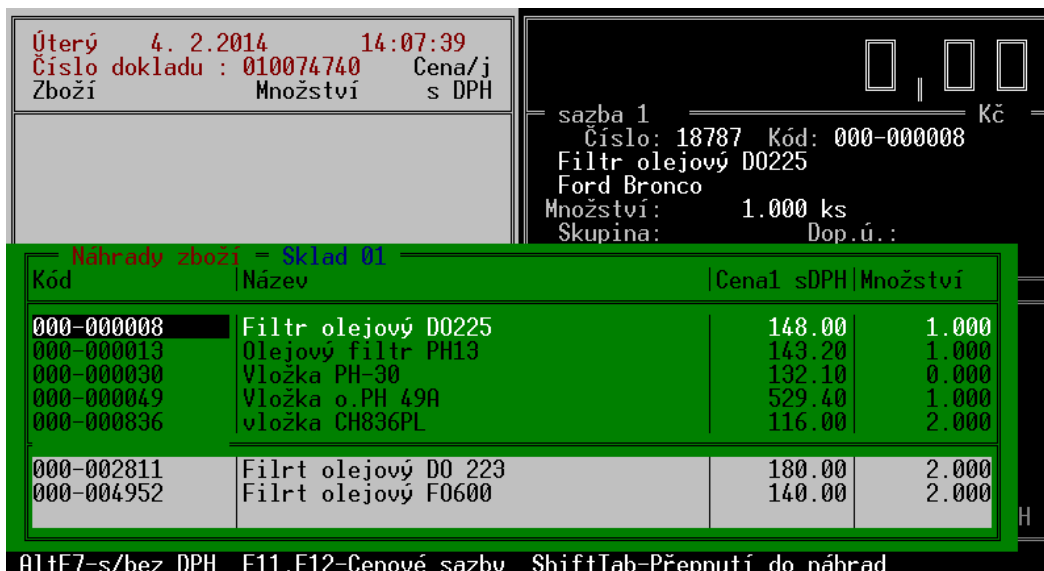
Úterý 4. 2.2014 14:07:39
Číslo dokladu : 010074740 Cena/j
Zboží Množství s DPH

0,00

sazba 1 Kč
Číslo: 18787 Kód: 000-000008
Filtr olejový DO225
Ford Bronco
Množství: 1.000 ks
Skupina: Dop.ú.:

Náhrady zboží = Sklad 01

| Kód | Název | Cena1 sDPH | Množství |
|---|---|---|---|
| 000-000008 | Filtr olejový DO225 | 148.00 | 1.000 |
| 000-000013 | Olejový filtr PH13 | 143.20 | 1.000 |
| 000-000030 | Vložka PH-30 | 132.10 | 0.000 |
| 000-000049 | Vložka o.PH 49A | 529.40 | 1.000 |
| 000-000836 | vložka CH836PL | 116.00 | 2.000 |
| 000-002811 | Filrt olejový DO 223 | 180.00 | 2.000 |
| 000-004952 | Filrt olejový FO600 | 140.00 | 2.000 |

H

AltF7-s/bez DPH F11,F12-Cenové sazby ShiftTab-Přepnutí do náhrad